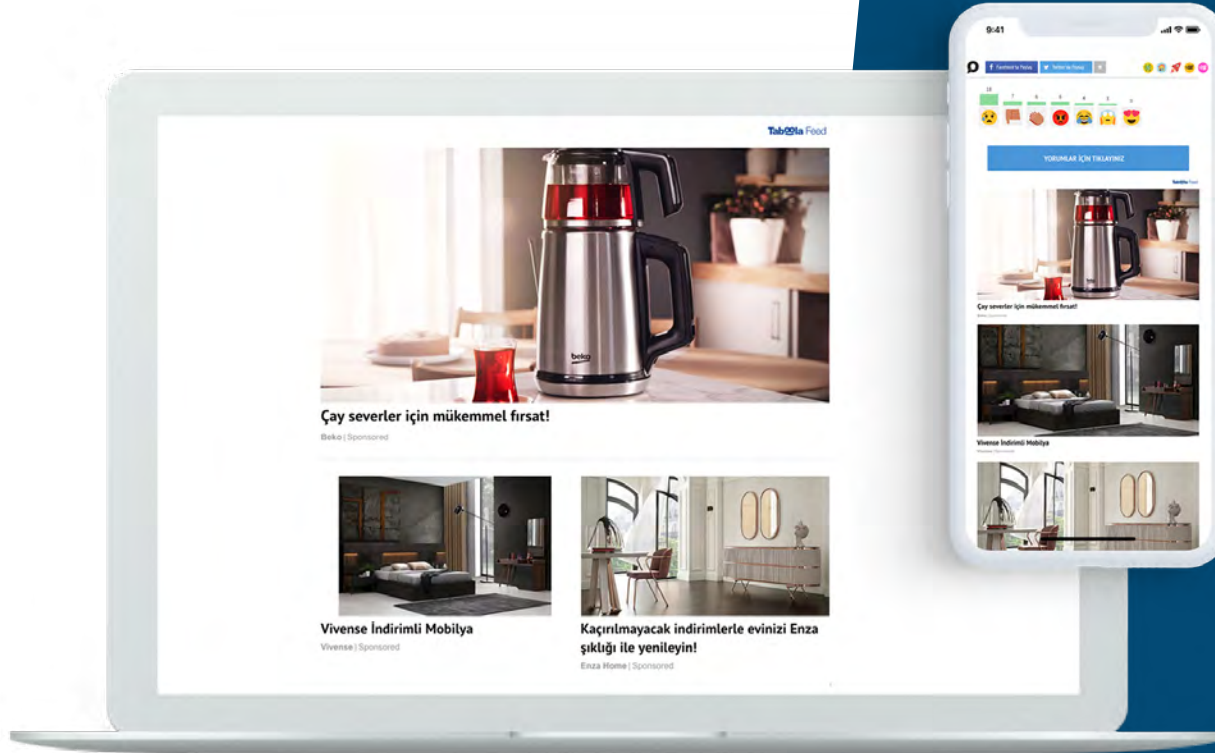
Taboola Feed

Çay severler için mükemmel fırsat!

Beko | Sponsored

Vivense İndirimli Mobilya

Vivense | Sponsored

Kaçırılmayacak indirimlerle evinizi Enza şıklığı ile yenileyin!

Enza Home | Sponsored

9:41

Facebook'ta Paylaş

Twitter'da Paylaş

YORUMLAR İÇİN TIKLAYINIZ

Taboola Feed

Çay severler için mükemmel fırsat!

Beko | Sponsored

Vivense İndirimli Mobilya

Vivense | Sponsored